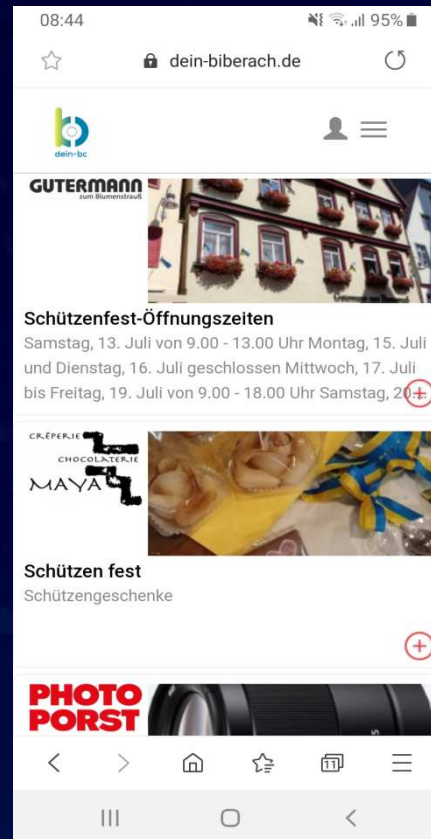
08:44
95%
dein-biberach.de
dein-bc
GUTERMANN
zum Blumenstrauß
Schützenfest-Öffnungszeiten
Samstag, 13. Juli von 9.00 - 13.00 Uhr Montag, 15. Juli und Dienstag, 16. Juli geschlossen Mittwoch, 17. Juli bis Freitag, 19. Juli von 9.00 - 18.00 Uhr Samstag, 20.
CRÉPERIE
CHOCOLATERIE
MAYA
Schützen fest
Schützengeschenke
PHOTO
PORST
11